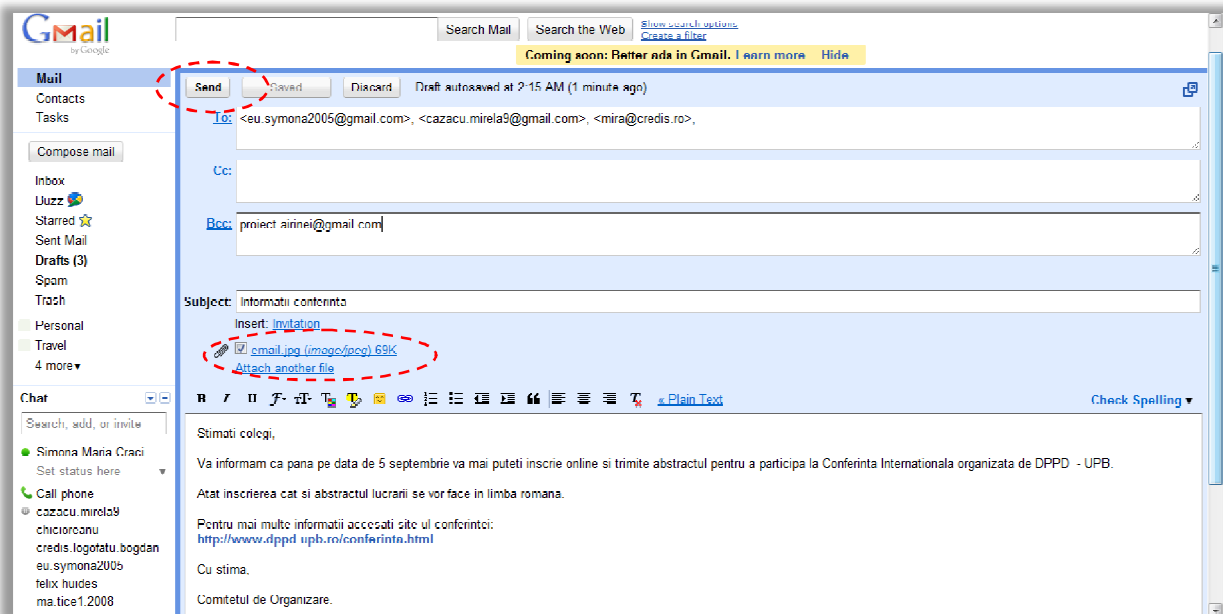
Gmail by Google

Search Mail Search the Web Show search options Create a filter

Coming soon: Better ads in Gmail. Learn more Hide

Mail
Contacts
Tasks

Compose mail

Inbox
Buzz
Starred
Sent Mail
Drafts (3)
Spam
Trash
Personal
Travel
4 more▾

Chat
Search, add, or invite
Simona Maria Craci
Set status here
Call phone
cazacu.mirela9
chicioreanu
credis.logofatu.bogdan
eu.symona2005
felix huides
ma.tice1.2008

Send Saved Discard Draft autosaved at 2:15 AM (1 minute ago)

To: <eu.symona2005@gmail.com>, <cazacu.mirela9@gmail.com>, <mira@credis.ro>,

Cc:

Bcc: proiect.airinei@gmail.com

Subject: Informatii conferinta

Insert: Invitation

email.jpg (image/jpeg) 69K
Attach another file

« Plain Text Check Spelling ▾

Stimati colegi,

Va informam ca pana pe data de 5 septembrie va mai puteti inscrie online si trimite abstractul pentru a participa la Conferinta Internationala organizata de DPPD - UPB.

Atat inscrierea cat si abstractul lucrarii se vor face in limba romana.

Pentru mai multe informatii accesati site ul conferintei:
http://www.dppd.upb.ro/conferinta.html

Cu stima,

Comitetul de Organizare.